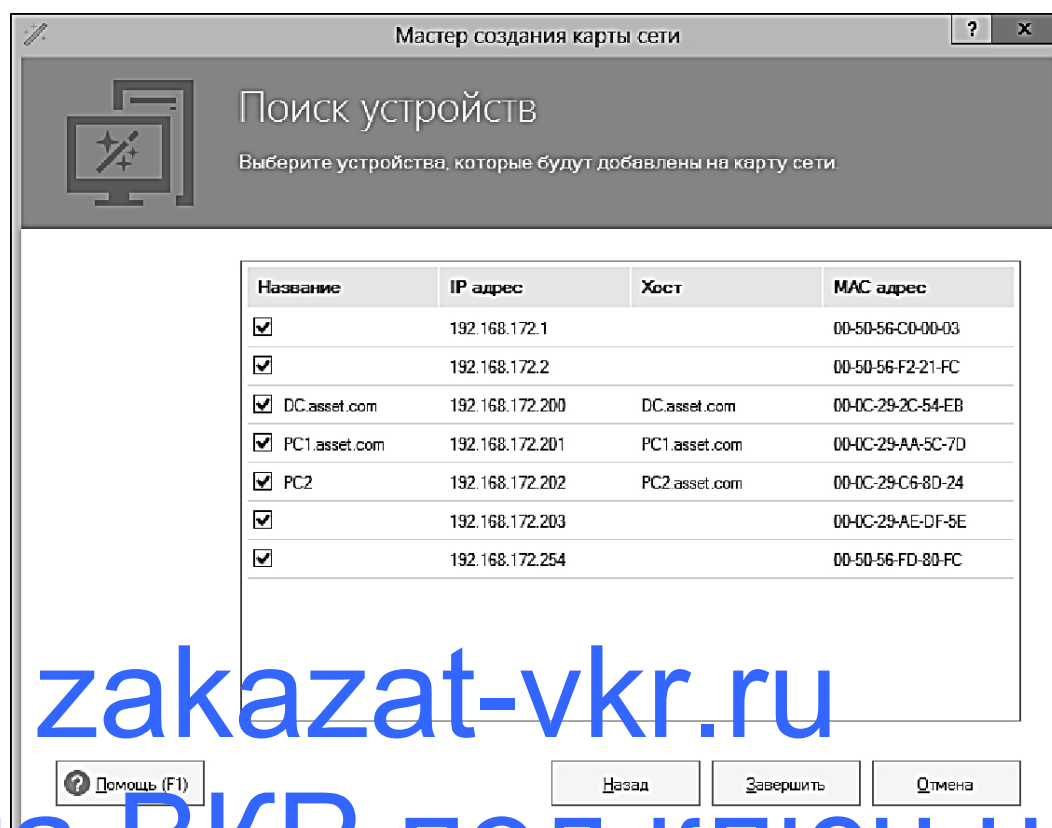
Мастер создания карты сети

? x

Поиск устройств

Выберите устройства, которые будут добавлены на карту сети.

| Название | IP адрес | Хост | MAC адрес |
|---|---|---|---|
| | 192.168.172.1 | | 00-50-56-C0-00-03 |
| | 192.168.172.2 | | 00-50-56-F2-21-FC |
| DC.asset.com | 192.168.172.200 | DC.asset.com | 00-0C-29-2C-54-EB |
| PC1.asset.com | 192.168.172.201 | PC1.asset.com | 00-0C-29-AA-5C-7D |
| PC2 | 192.168.172.202 | PC2.asset.com | 00-0C-29-C6-8D-24 |
| | 192.168.172.203 | | 00-0C-29-AE-DF-5E |
| | 192.168.172.254 | | 00-50-56-FD-80-FC |

zakazat-vkr.ru

Помощь (F1)

Назад

Завершить

Отмена

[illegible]